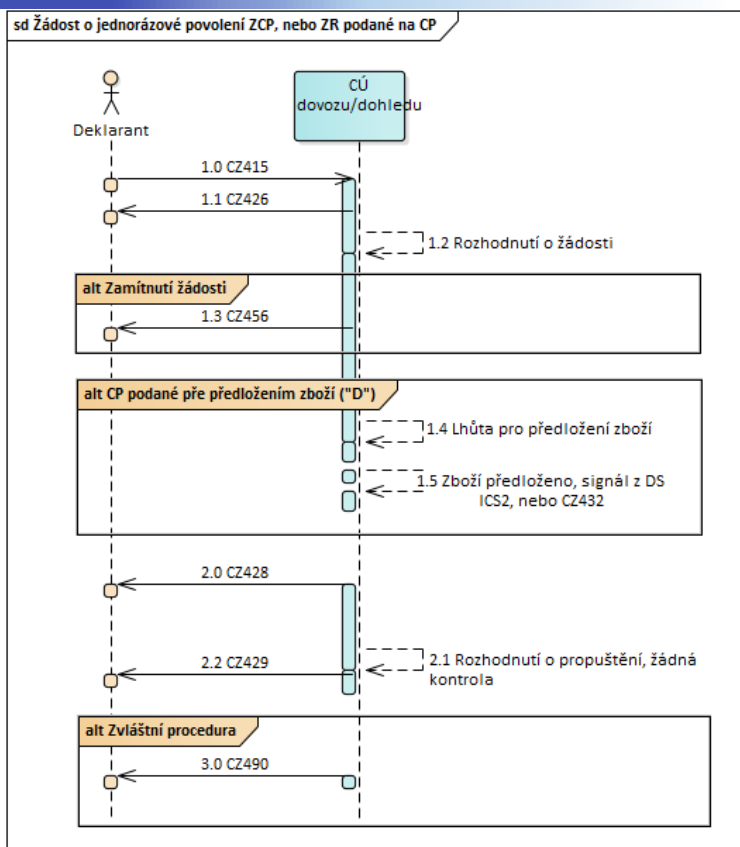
sd Žádost o jednorázové povolení ZCP, nebo ZR podané na CP

Deklarant

CÚ dovozu/dohledu

1.0 CZ415

1.1 CZ426

1.2 Rozhodnutí o žádosti

alt Zamítnutí žádosti

1.3 CZ456

alt CP podané pře předložením zboží ("D")

1.4 Lhůta pro předložení zboží

1.5 Zboží předloženo, signál z DS ICS2, nebo CZ432

2.0 CZ428

2.1 Rozhodnutí o propuštění, žádná kontrola

2.2 CZ429

alt Zvláštní procedura

3.0 CZ490